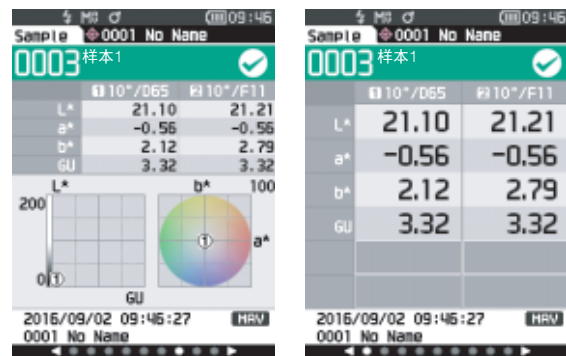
M0 09:46
Sample 0001 No Name
0003 样本1

| | 1 10°/D65 | 2 10°/F11 |
|---|---|---|
| L* | 21.10 | 21.21 |
| a* | -0.56 | -0.56 |
| b* | 2.12 | 2.79 |
| GU | 3.32 | 3.32 |

L* b* 100
200
a*
0 1
GU
2016/09/02 09:46:27 MAV
0001 No Name

M0 09:46
Sample 0001 No Name
0003 样本1

| | 1 10°/D65 | 2 10°/F11 |
|---|---|---|
| L* | 21.10 | 21.21 |
| a* | -0.56 | -0.56 |
| b* | 2.12 | 2.79 |
| GU | 3.32 | 3.32 |

2016/09/02 09:46:27 MAV
0001 No Name